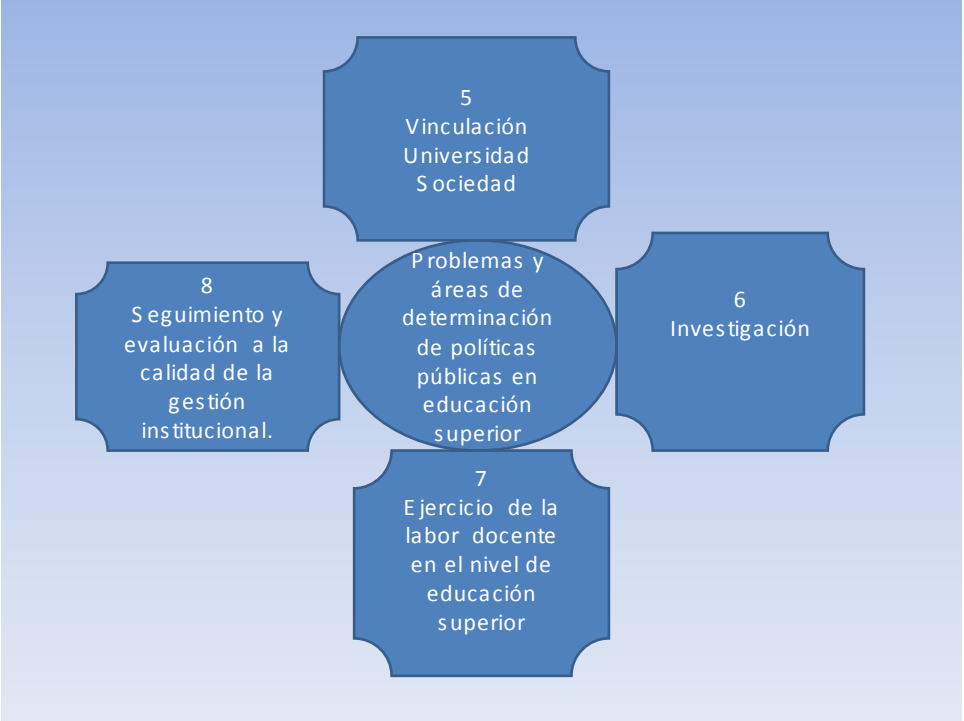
5
Vinculación Universidad Sociedad

8
Seguimiento y evaluación a la calidad de la gestión institucional.

Problemas y áreas de determinación de políticas públicas en educación superior

6
Investigación

7
Ejercicio de la labor docente en el nivel de educación superior